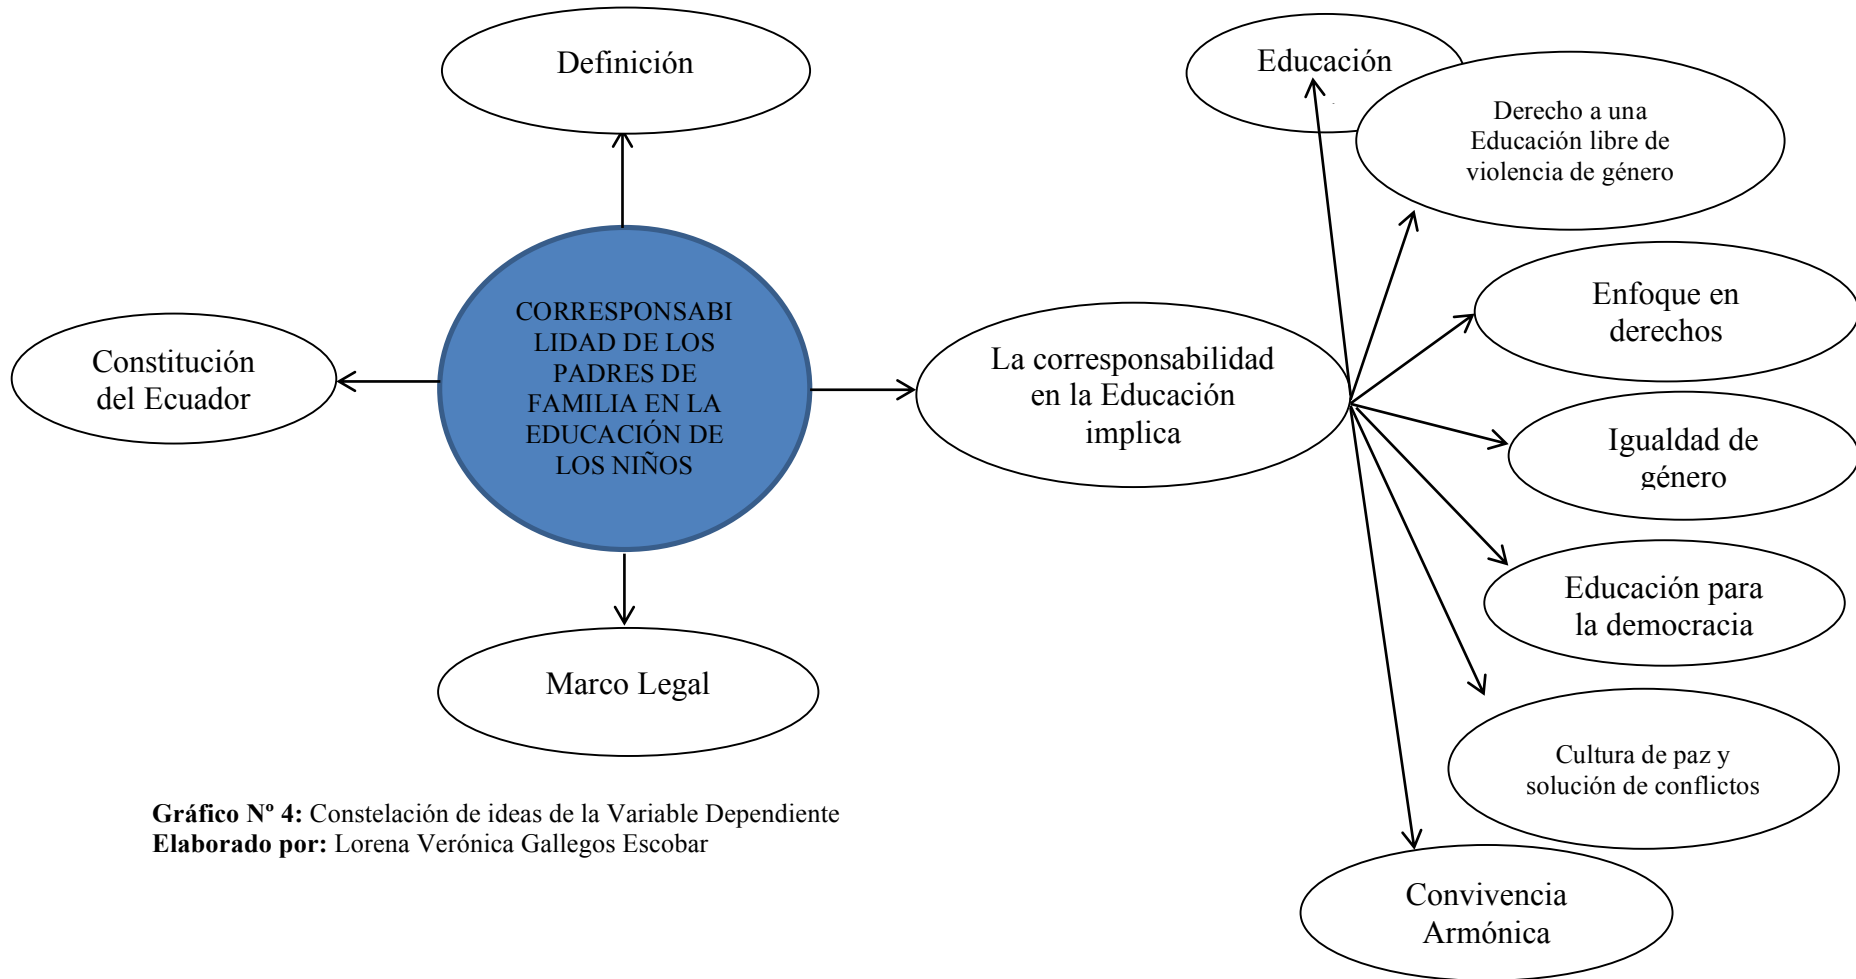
Definición

CORRESPONSABILIDAD DE LOS PADRES DE FAMILIA EN LA EDUCACIÓN DE LOS NIÑOS

Constitución del Ecuador

Marco Legal

La corresponsabilidad en la Educación implica

Educación

Derecho a una Educación libre de violencia de género

Enfoque en derechos

Igualdad de género

Educación para la democracia

Cultura de paz y solución de conflictos

Convivencia Armónica

**Gráfico Nº 4:** Constelación de ideas de la Variable Dependiente
**Elaborado por:** Lorena Verónica Gallegos Escobar